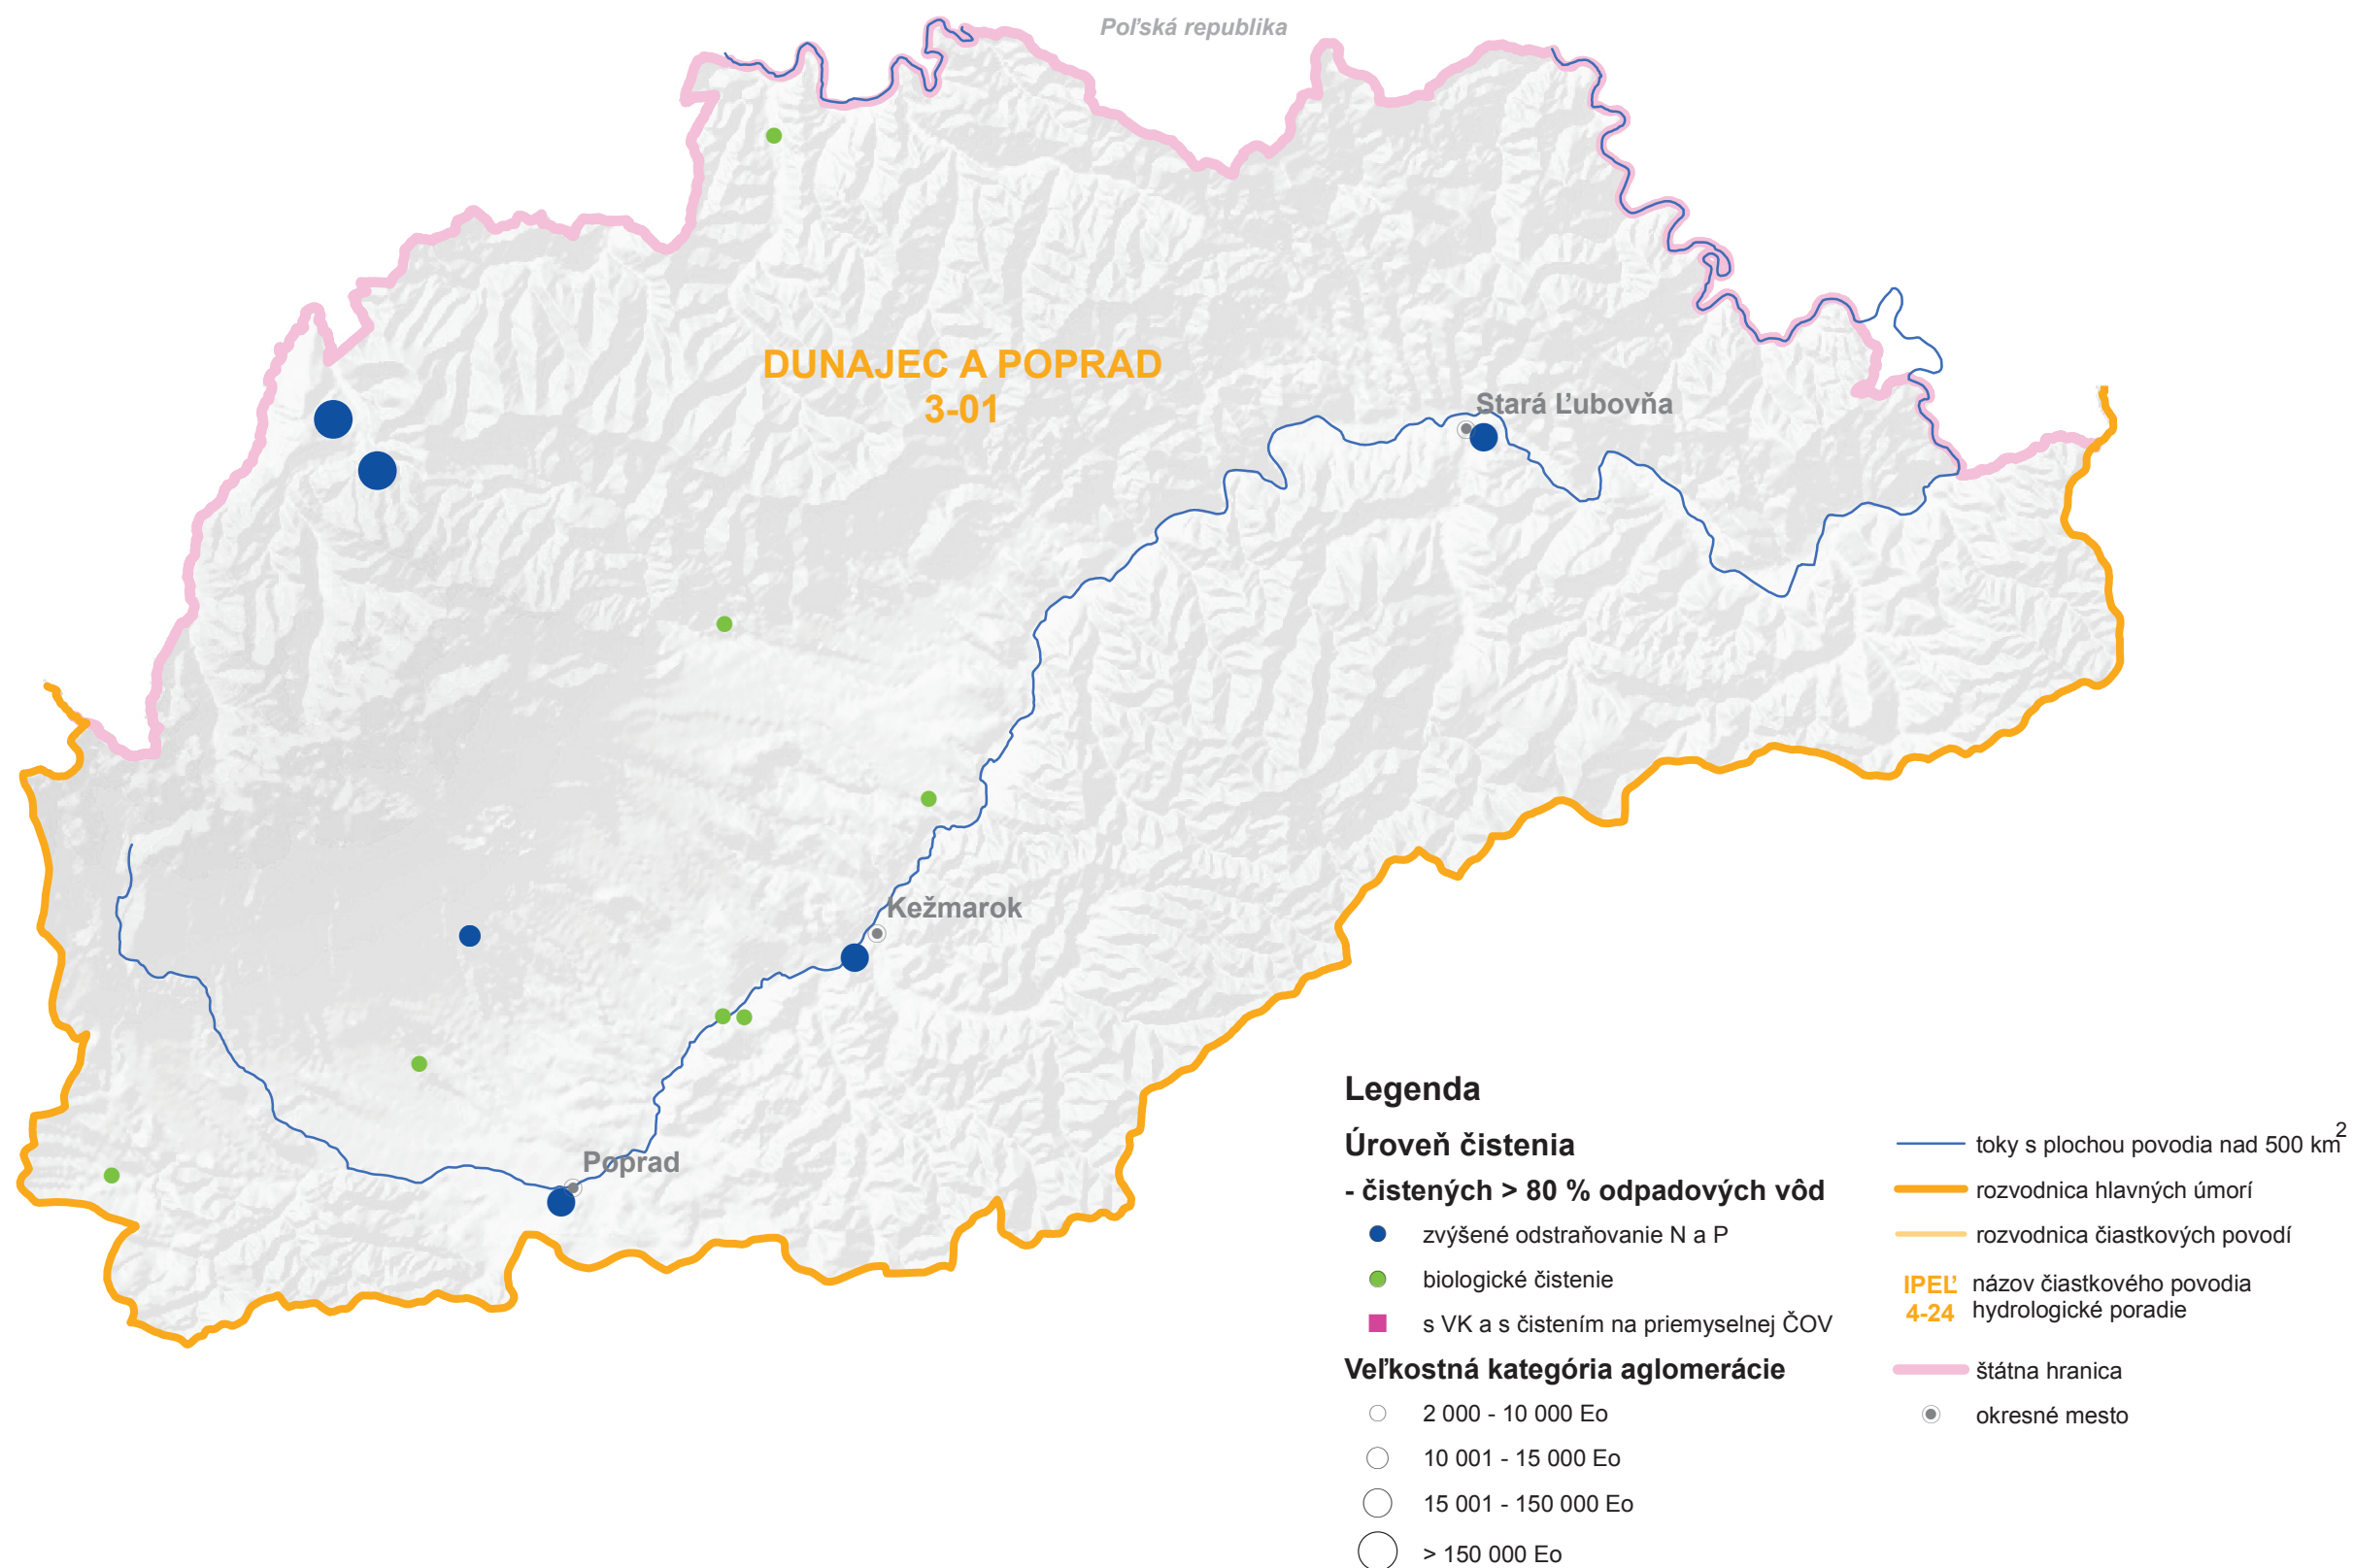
Poľská republika

DUNAJEC A POPRAD
3-01

Stará Ľubovňa

Kežmarok

Poprad

Legenda

Úroveň čistenia

- čistených > 80 % odpadových vôd

zvýšené odstraňovanie N a P

biologické čistenie

s VK a s čistením na priemyselnej ČOV

Veľkostná kategória aglomerácie

2 000 - 10 000 Eo

10 001 - 15 000 Eo

15 001 - 150 000 Eo

> 150 000 Eo

toky s plochou povodia nad 500 km$^2$

rozvodnica hlavných úmorí

rozvodnica čiastkových povodí

IPEĽ 4-24 názov čiastkového povodia hydrologické poradie

štátna hranica

okresné mesto